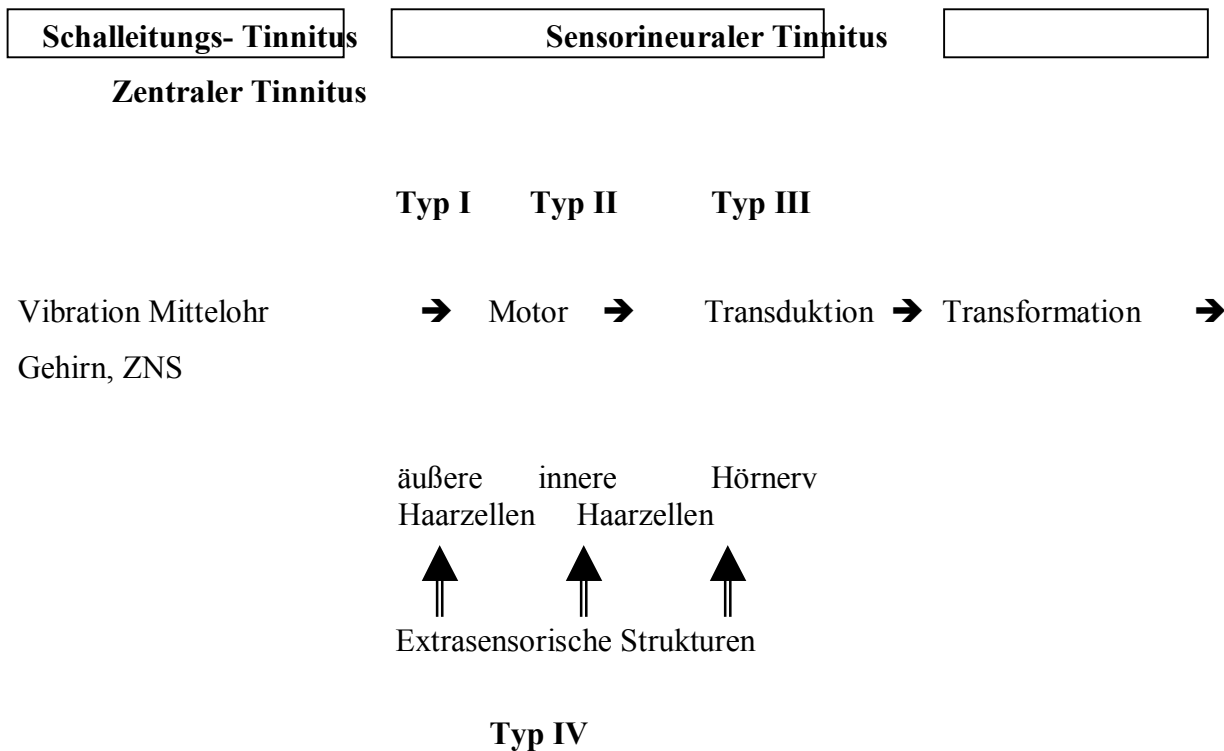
Schalleitungs- Tinnitus Sensorineuraler Tinnitus Zentraler Tinnitus

Typ I Typ II Typ III

Vibration Mittelohr ➔ Motor ➔ Transduktion ➔ Transformation ➔ Gehirn, ZNS

äußere Haarzellen innere Haarzellen Hörnerv

Extrasensorische Strukturen

Typ IV